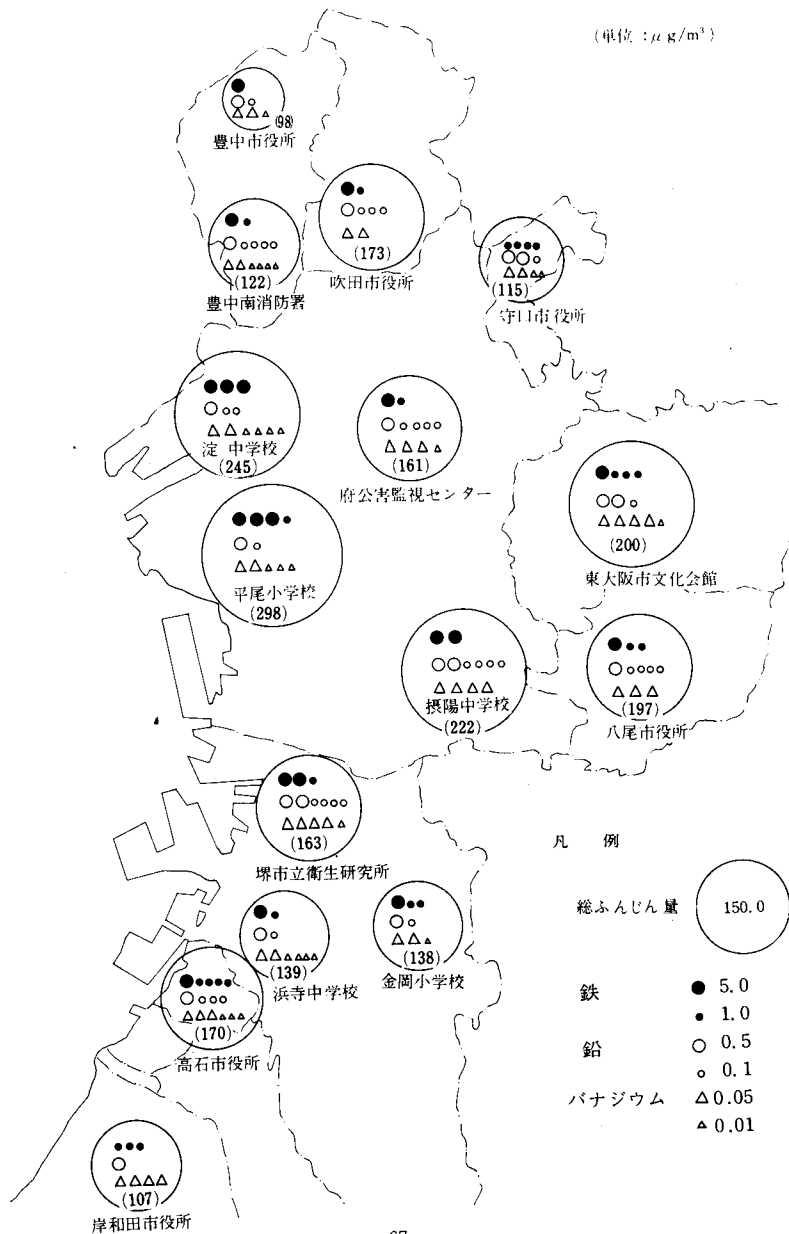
(単位：$\mu g/m^3$)

(98)
豊中市役所

(173)
吹田市役所

(122)
豊中南消防署

(115)
守口市役所

淀 中学校
(245)

(161)
府公害監視センター

(200)
東大阪市文化会館

平尾小学校
(298)

摂陽中学校
(222)

(197)
八尾市役所

(163)
堺市立衛生研究所

凡 例

総ふんじん量 150.0

(139)
浜寺中学校

(138)
金岡小学校

(170)
高石市役所

鉄 ● 5.0
• 1.0

鉛 ○ 0.5
∘ 0.1

バナジウム △ 0.05
▵ 0.01

(107)
岸和田市役所

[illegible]